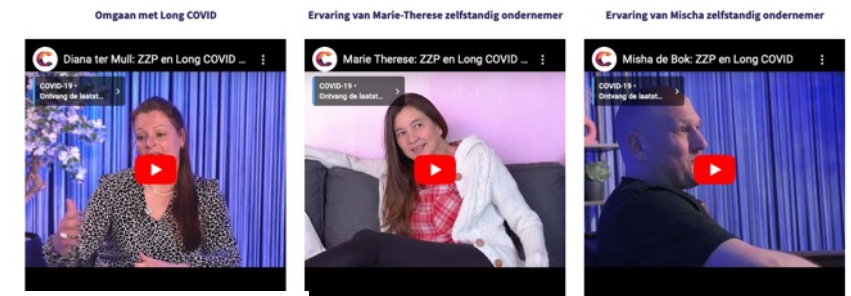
Omgaan met Long COVID

Diana ter Mull: ZZP en Long COVID ...

COVID-19 •
Ontvang de laatst...

Ervaring van Marie-Therese zelfstandig ondernemer

Marie Therese: ZZP en Long COVID ...

COVID-19 •
Ontvang de laatst...

Ervaring van Mischa zelfstandig ondernemer

Misha de Bok: ZZP en Long COVID

COVID-19 •
Ontvang de laatst...